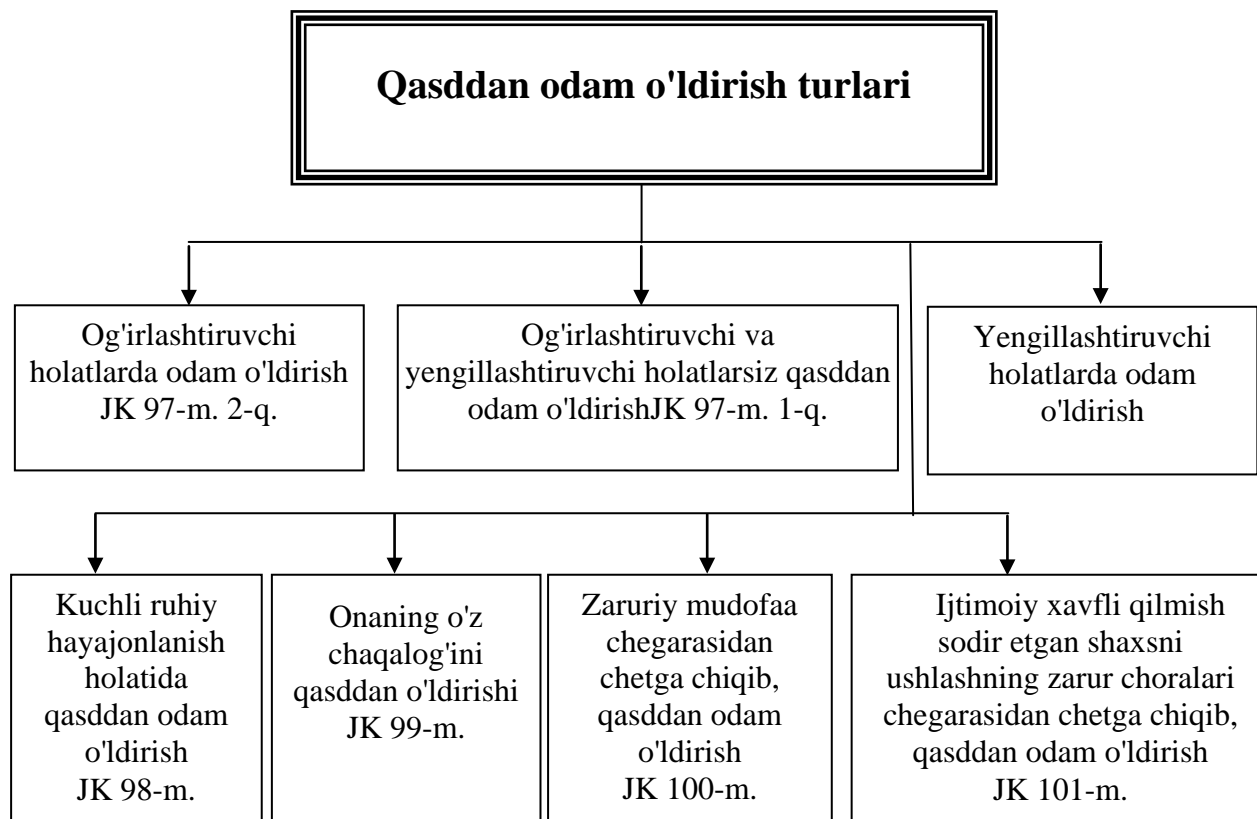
Qasddan odam o'ldirish turlari

Og'irlashtiruvchi holatlarda odam o'ldirish JK 97-m. 2-q.

Og'irlashtiruvchi va yengillashtiruvchi holatlarsiz qasddan odam o'ldirishJK 97-m. 1-q.

Yengillashtiruvchi holatlarda odam o'ldirish

Kuchli ruhiy hayajonlanish holatida qasddan odam o'ldirish JK 98-m.

Onaning o'z chaqalog'ini qasddan o'ldirishi JK 99-m.

Zaruriy mudofaa chegarasidan chetga chiqib, qasddan odam o'ldirish JK 100-m.

Ijtimoiy xavfli qilmish sodir etgan shaxsni ushlashning zarur choralari chegarasidan chetga chiqib, qasddan odam o'ldirish JK 101-m.